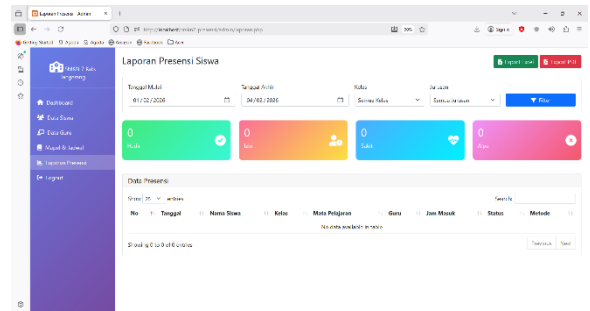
Laporan Presensi - Admin

http://localhost/sistem-presensi/admin/laporan.php

90%

Sign in

Getting Started  Agenda  Agenda  Geogebra  Facebook  Akun

SMKN 7 Kab. Tangerang

Dashboard

Data Siswa

Data Guru

Mapel & Jadwal

Laporan Presensi

Logout

Laporan Presensi Siswa

Export Excel

Export PDF

Tanggal Mulai

01/02/2026

Tanggal Akhir

04/02/2026

Kelas

Semua Kelas

Jurusan

Semua Jurusan

Filter

0
Hadir

0
Izin

0
Sakit

0
Alpa

Data Presensi

Show 10 entries

Search:

| No | Tanggal | Nama Siswa | Kelas | Mata Pelajaran | Guru | Jam Masuk | Status | Metode |
|---|---|---|---|---|---|---|---|---|
| No data available in table | | | | | | | | |

Showing 0 to 0 of 0 entries

Previous

Next